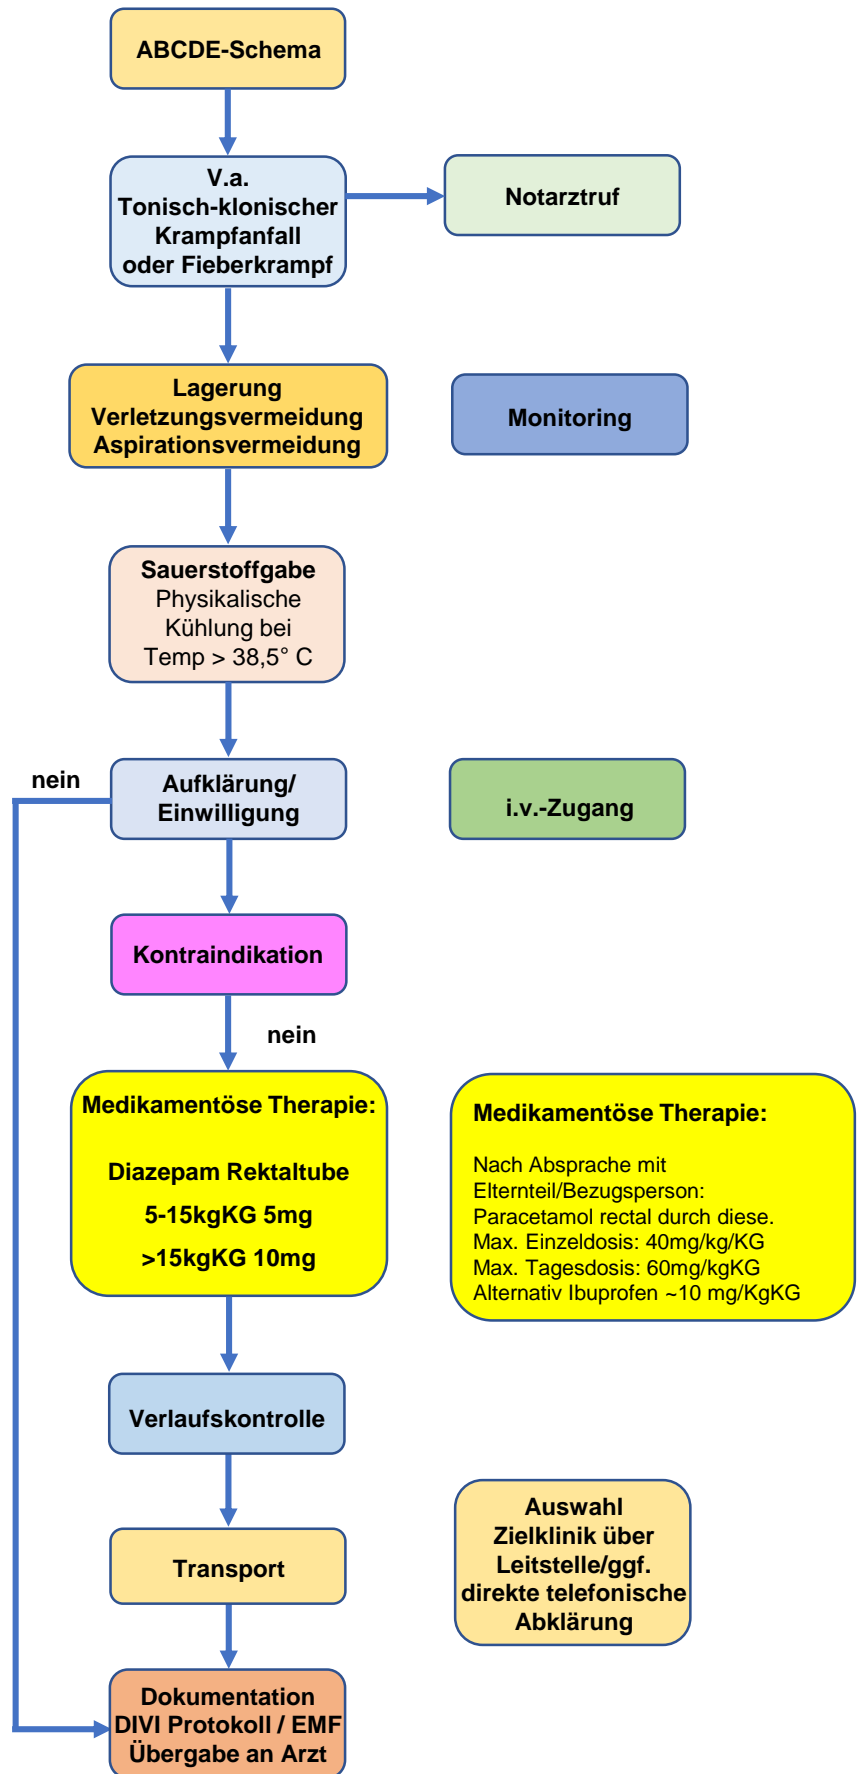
ABCDE-Schema

V.a.
Tonisch-klonischer Krampfanfall oder Fieberkrampf

Notarztruf

Lagerung
Verletzungsvermeidung
Aspirationsvermeidung

Monitoring

Sauerstoffgabe
Physikalische Kühlung bei Temp > 38,5° C

nein

Aufklärung/ Einwilligung

i.v.-Zugang

Kontraindikation

nein

Medikamentöse Therapie:

Diazepam Rektaltube
5-15kgKG 5mg
>15kgKG 10mg

Medikamentöse Therapie:

Nach Absprache mit Elternteil/Bezugsperson:
Paracetamol rectal durch diese.
Max. Einzeldosis: 40mg/kg/KG
Max. Tagesdosis: 60mg/kgKG
Alternativ Ibuprofen ~10 mg/KgKG

Verlaufskontrolle

Transport

Auswahl Zielklinik über Leitstelle/ggf. direkte telefonische Abklärung

Dokumentation
DIVI Protokoll / EMF
Übergabe an Arzt